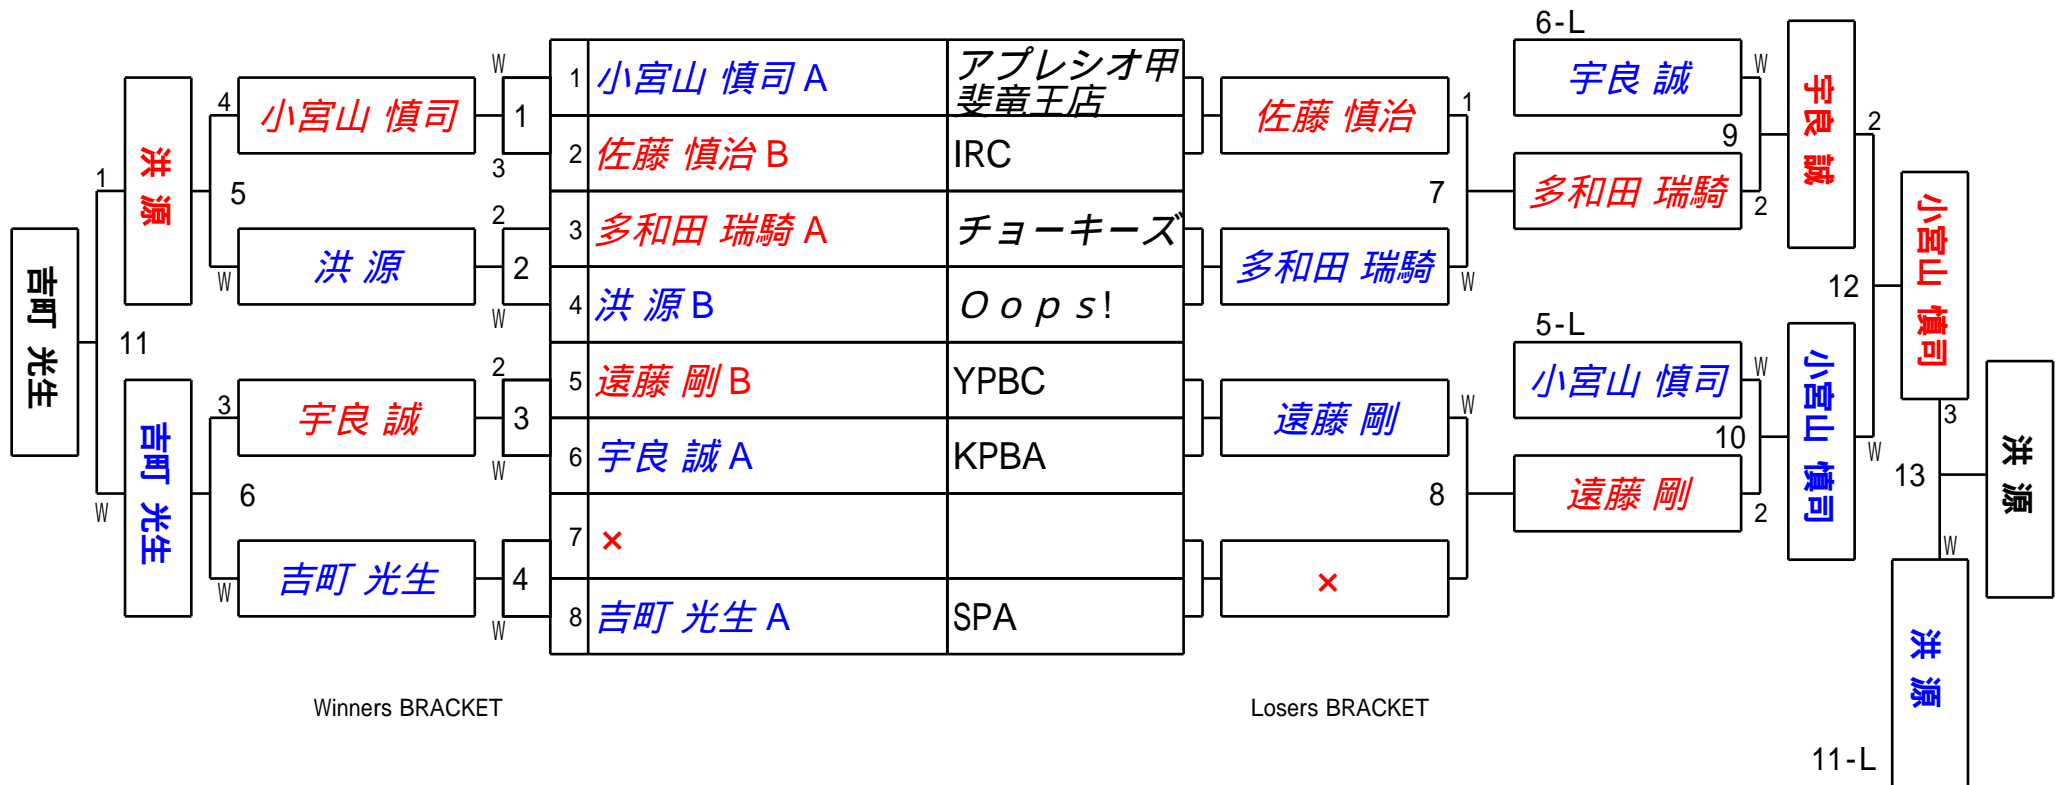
| | | |
|---|---|---|
| 1 | 小宮山 慎司 A | アプレシオ甲斐竜王店 |
| 2 | 佐藤 慎治 B | IRC |
| 3 | 多和田 瑞騎 A | チョーキーズ |
| 4 | 洪 源 B | O o p s! |
| 5 | 遠藤 剛 B | YPBC |
| 6 | 宇良 誠 A | KPBA |
| 7 | × | |
| 8 | 吉町 光生 A | SPA |

W
1
3
2
2
W
2
3
W
4
W

4
小宮山 慎司
5
洪 源
W
3
宇良 誠
6
吉町 光生
W

洪 源
吉町 光生
1
11
W
吉町 光生

Winners BRACKET

佐藤 慎治
1
7
多和田 瑞騎
W
遠藤 剛
W
8
×

6-L
宇良 誠
W
9
多和田 瑞騎
2
宇良 誠
2
12

5-L
小宮山 慎司
W
10
遠藤 剛
2
小宮山 慎司
W

小宮山 慎司
3
13
W
洪 源
洪 源
11-L

Losers BRACKET